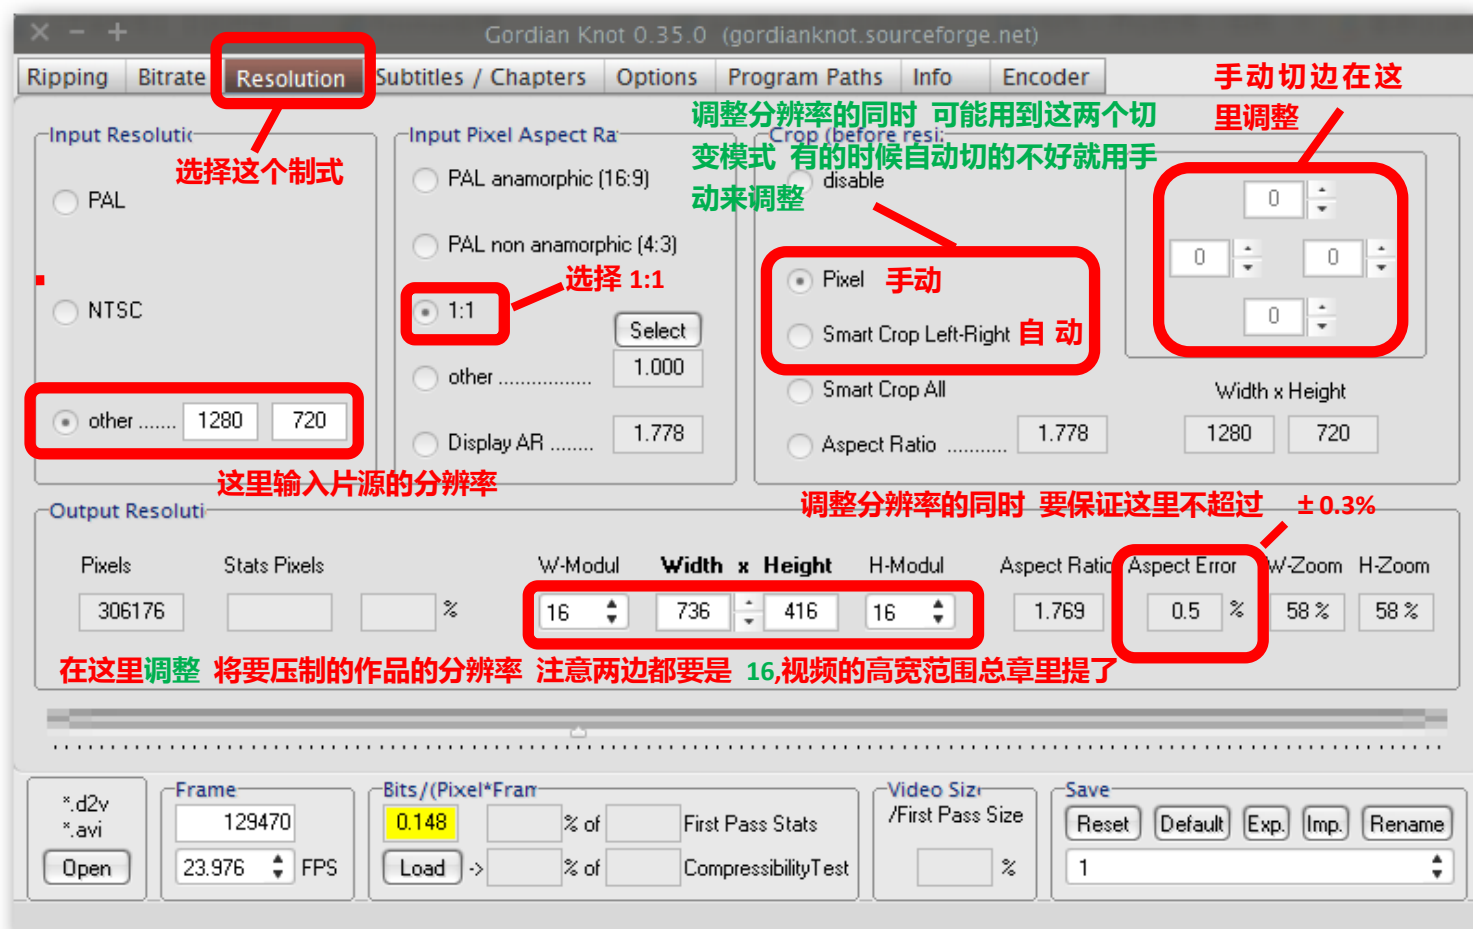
Gordian Knot 0.35.0 (gordianknot.sourceforge.net)

Ripping | Bitrate | Resolution | Subtitles / Chapters | Options | Program Paths | Info | Encoder

手动切边在这里调整

调整分辨率的同时 可能用到这两个切变模式 有的时候自动切的不好就用手动来调整

Input Resolutic

选择这个制式

PAL

NTSC

other ....... 1280 720

这里输入片源的分辨率

Input Pixel Aspect Ra

PAL anamorphic (16:9)

PAL non anamorphic (4:3)

选择 1:1

1:1

Select

1.000

other .................

Display AR ........ 1.778

Crop (before resi

disable

Pixel 手动

Smart Crop Left-Right 自 动

Smart Crop All

Aspect Ratio ........... 1.778

0

0 0

0

Width x Height

1280 720

Output Resoluti

调整分辨率的同时 要保证这里不超过 ±0.3%

Pixels | Stats Pixels | W-Modul | Width x Height | H-Modul | Aspect Ratio | Aspect Error | W-Zoom | H-Zoom

306176 | % | 16 | 736 | 416 | 16 | 1.769 | 0.5 % | 58 % | 58 %

在这里调整 将要压制的作品的分辨率 注意两边都要是 16,视频的高宽范围总章里提了

*.d2v
*.avi
Open

Frame
129470
23.976 FPS

Bits/(Pixel*Fran
0.148 % of First Pass Stats
Load -> % of CompressibilityTest

Video Siz
/First Pass Size
%

Save
Reset Default Exp. Imp. Rename
1